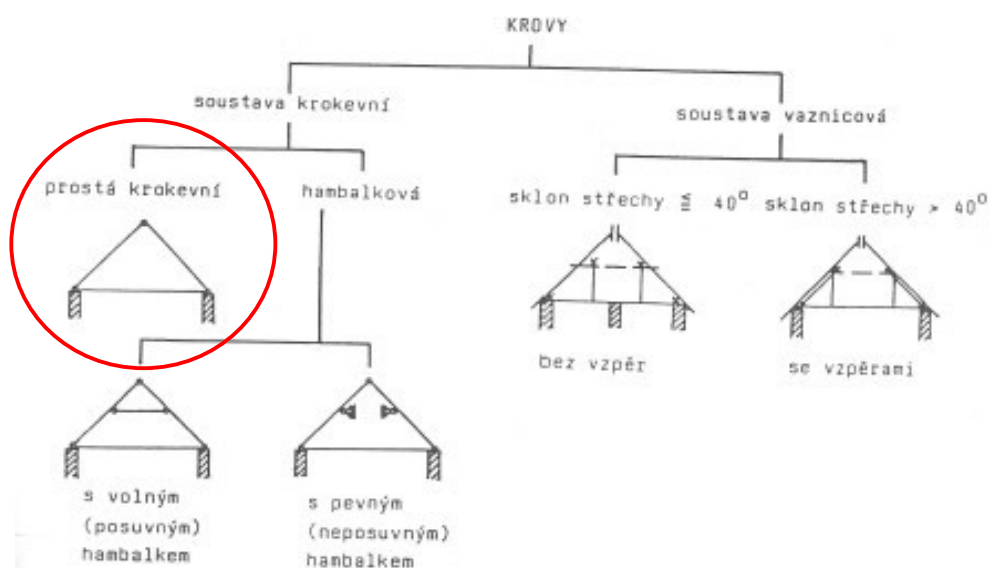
KROVY

soustava krokevní

soustava vaznicová

prostá krokevní

hambalková

sklon střechy $\leq 40^{0}$

sklon střechy $> 40^{0}$

bez vzpěr

se vzpěrami

s volným (posuvným) hambalkem

s pevným (neposuvným) hambalkem